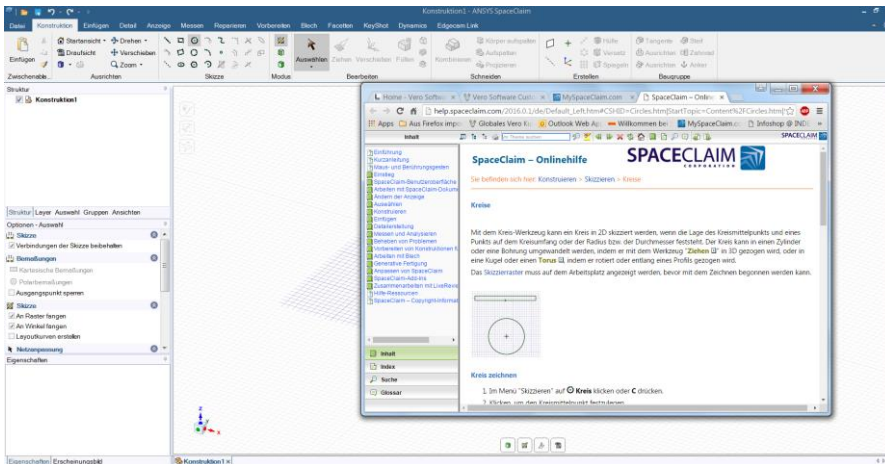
Konstruktion1 - ANSYS SpaceClaim

Datei Konstruktion Einfügen Detail Anzeige Messen Reparieren Vorbereiten Blech Facetten KeyShot Dynamics Edgecam Link

Einfügen Startansicht Drehen Draufsicht Verschieben Zoom Zwischenable... Ausrichten Skizze Modus Auswählen Ziehen Verschieben Füllen Bearbeiten Kombinieren Körper aufspalten Aufspalten Projizieren Schneiden Erstellen Hülle Versatz Spiegeln Tangente Ausrichten Zahnrad Ausrichten Anker Beugruppe

Struktur
Konstruktion1

Struktur Layer Auswahl Gruppen Ansichten
Optionen - Auswahl
Skizze
Verbindungen der Skizze beibehalten
Bemaßungen
Kartesische Bemaßungen
Polarbemaßungen
Ausgangspunkt sperren
Skizze
An Raster fangen
An Winkel fangen
Layoutkurven erstellen
Netzanpassung
Eigenschaften

Eigenschaften Erscheinungsbild
Konstruktion1

Home - Vero Softwa... | Vero Software Cust... | MySpaceClaim.com | SpaceClaim – Online...
help.spaceclaim.com/2016.0.1/de/Default_Left.htm#CSHID=Circles.htm|StartTopic=Content%2FCircles.htm|
Apps Aus Firefox impo Globales Vero Kn Outlook Web Ap Willkommen bei MySpaceClaim.c Infoshop INC

Inhalt
SPACECLAIM
Einführung
Kurzanleitung
Maus- und Berührungsgesten
Einstieg
SpaceClaim-Benutzeroberfläche
Arbeiten mit SpaceClaim-Dokume
Ändern der Anzeige
Auswählen
Konstruieren
Einfügen
Detailerstellung
Messen und Analysieren
Beheben von Problemen
Vorbereiten von Konstruktionen f
Arbeiten mit Blech
Generative Fertigung
Anpassen von SpaceClaim
SpaceClaim-Add-ins
Zusammenarbeiten mit LiveRevie
Hilfe-Ressourcen
SpaceClaim – Copyright-Informat

Inhalt
Index
Suche
Glossar

SpaceClaim – Onlinehilfe
SPACECLAIM CORPORATION
Sie befinden sich hier: Konstruieren > Skizzieren > Kreise

Kreise

Mit dem Kreis-Werkzeug kann ein Kreis in 2D skizziert werden, wenn die Lage des Kreismittelpunkts und eines Punkts auf dem Kreisumfang oder der Radius bzw. der Durchmesser feststeht. Der Kreis kann in einen Zylinder oder eine Bohrung umgewandelt werden, indem er mit dem Werkzeug "Ziehen" in 3D gezogen wird, oder in eine Kugel oder einen Torus, indem er rotiert oder entlang eines Profils gezogen wird.

Das Skizzenraster muss auf dem Arbeitsplatz angezeigt werden, bevor mit dem Zeichnen begonnen werden kann.

Kreis zeichnen

1. Im Menü "Skizzieren" auf Kreis klicken oder C drücken.
2. Klicken, um den Kreismittelpunkt festzulegen.